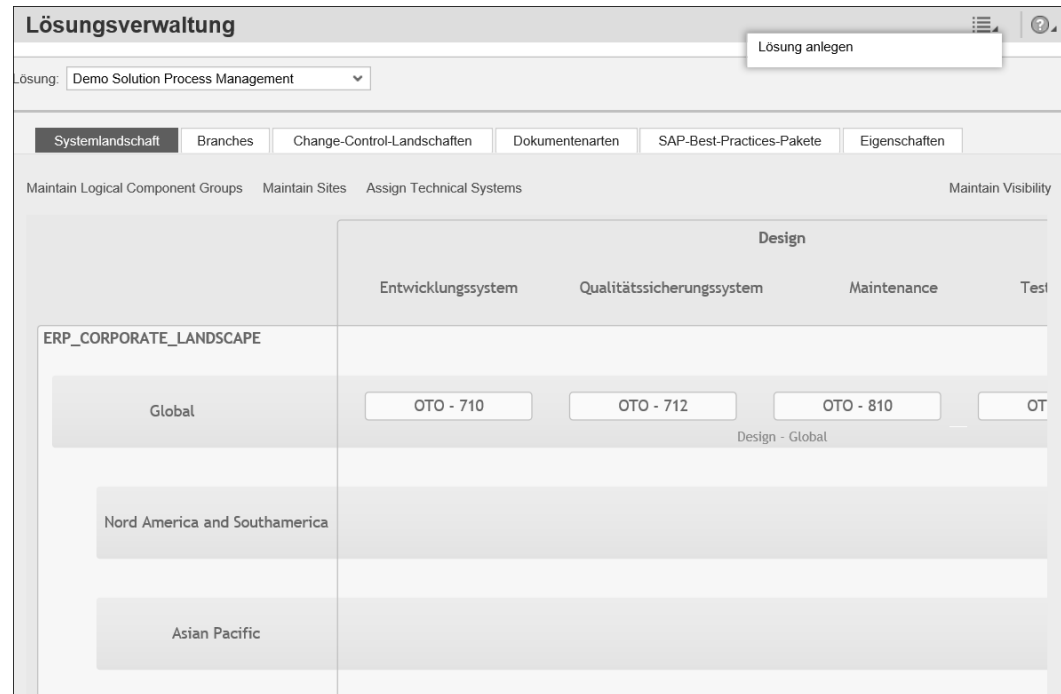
Lösungsverwaltung

Lösung anlegen

Lösung: Demo Solution Process Management

Systemlandschaft | Branches | Change-Control-Landschaften | Dokumentenarten | SAP-Best-Practices-Pakete | Eigenschaften

Maintain Logical Component Groups   Maintain Sites   Assign Technical Systems   Maintain Visibility

Design

Entwicklungssystem   Qualitätssicherungssystem   Maintenance   Test

ERP_CORPORATE_LANDSCAPE

Global   OTO - 710   OTO - 712   OTO - 810   OT

Design - Global

Nord America and Southamerica

Asian Pacific